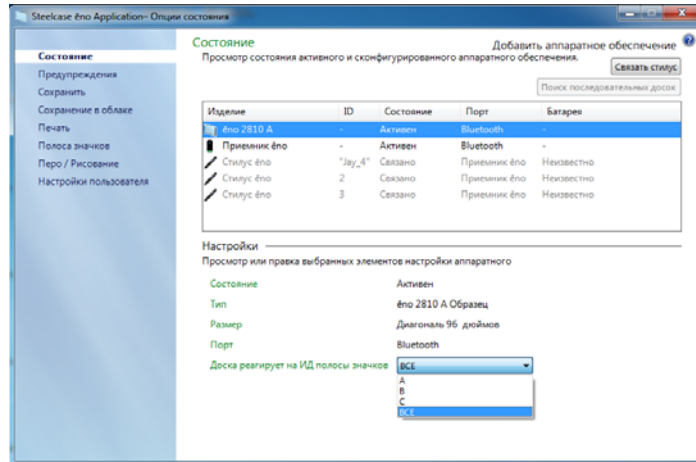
Steelcase ēno Application– Опции состояния

Состояние
Предупреждения
Сохранить
Сохранение в облаке
Печать
Полоса значков
Перо / Рисование
Настройки пользователя

Состояние
Просмотр состояния активного и сконфигурированного аппаратного обеспечения.

Добавить аппаратное обеспечение
Связать стилус
Поиск последовательных досок

| Изделие | ID | Состояние | Порт | Батарея |
|---|---|---|---|---|
| ēno 2810 A | - | Активен | Bluetooth | - |
| Приемник ēno | - | Активен | Bluetooth | - |
| Стилус ēno | "Jay_4" | Связано | Приемник ēno | Неизвестно |
| Стилус ēno | 2 | Связано | Приемник ēno | Неизвестно |
| Стилус ēno | 3 | Связано | Приемник ēno | Неизвестно |

Настройки
Просмотр или правка выбранных элементов настройки аппаратного

Состояние Активен
Тип ēno 2810 A Образец
Размер Диагональ 96 дюймов
Порт Bluetooth
Доска реагирует на ИД полосы значков ВСЕ

A
B
C
ВСЕ